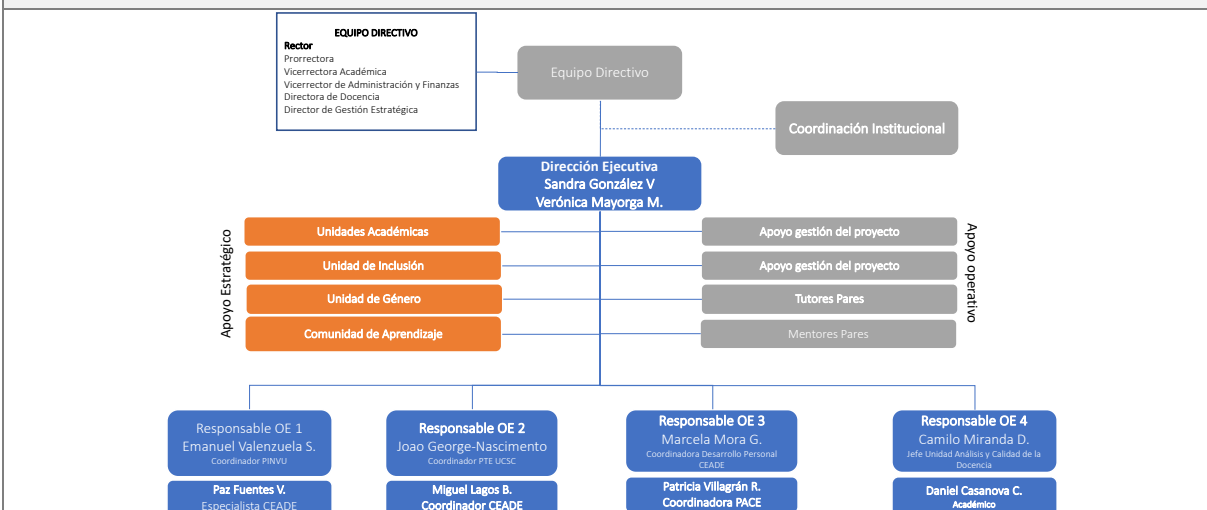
EQUIPO DIRECTIVO
Rector
Prorrectora
Vicerrectora Académica
Vicerrector de Administración y Finanzas
Directora de Docencia
Director de Gestión Estratégica

Equipo Directivo

Coordinación Institucional

Dirección Ejecutiva
Sandra González V
Verónica Mayorga M.

Apoyo Estratégico

Unidades Académicas
Unidad de Inclusión
Unidad de Género
Comunidad de Aprendizaje

Apoyo operativo

Apoyo gestión del proyecto
Apoyo gestión del proyecto
Tutores Pares
Mentores Pares

Responsable OE 1
Emanuel Valenzuela S.
Coordinador PINVU

Paz Fuentes V.
Especialista CEADE

Responsable OE 2
Joao George-Nascimento
Coordinador PTE UCSC

Miguel Lagos B.
Coordinador CEADE

Responsable OE 3
Marcela Mora G.
Coordinadora Desarrollo Personal CEADE

Patricia Villagrán R.
Coordinadora PACE

Responsable OE 4
Camilo Miranda D.
Jefe Unidad Análisis y Calidad de la Docencia

Daniel Casanova C.
Académico